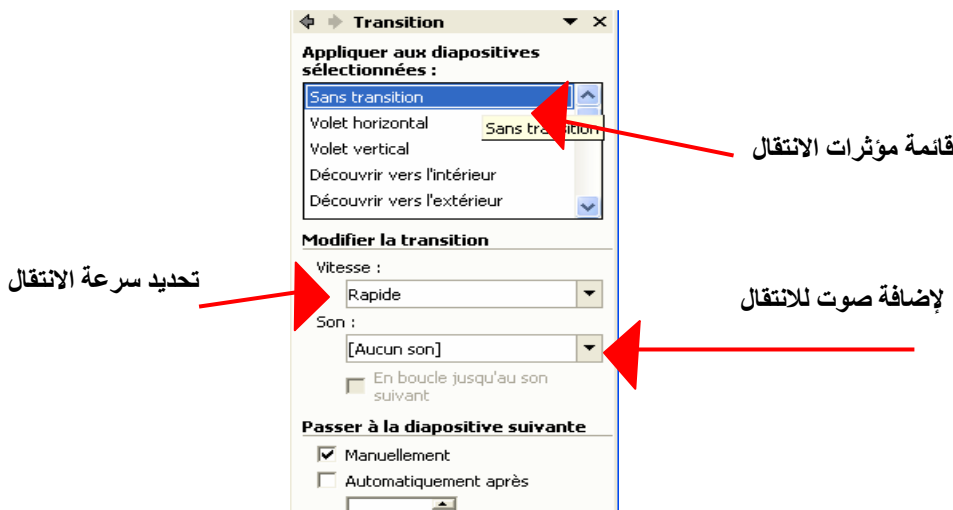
Transition

Appliquer aux diapositives sélectionnées :

Sans transition
Volet horizontal
Volet vertical
Découvrir vers l'intérieur
Découvrir vers l'extérieur

Sans transition

قائمة مؤثرات الانتقال

Modifier la transition

Vitesse :
Rapide

تحديد سرعة الانتقال

Son :
[Aucun son]

لإضافة صوت للانتقال

En boucle jusqu'au son suivant

Passer à la diapositive suivante

Manuellement
Automatiquement après